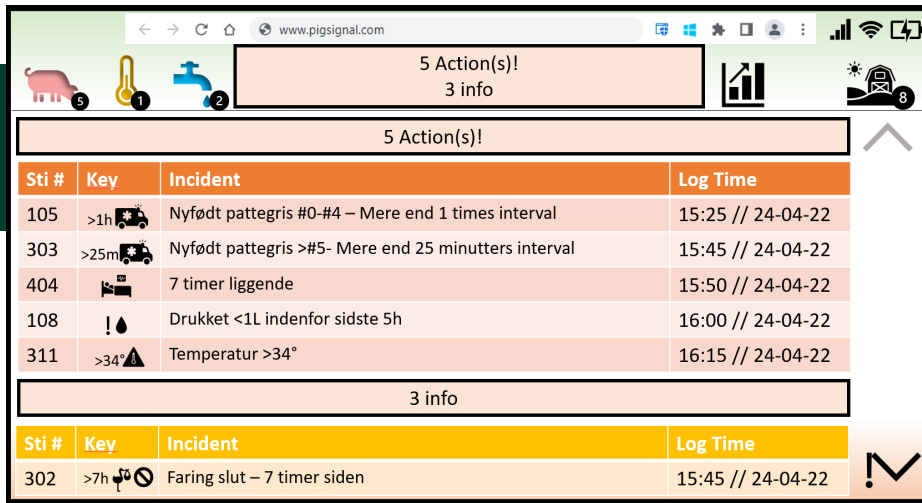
www.pigsignal.com

5 1 2

5 Action(s)!
3 info

8

5 Action(s)!

| Sti # | Key | Incident | Log Time |
|---|---|---|---|
| 105 | >1h | Nyfødt pattegris #0-#4 – Mere end 1 times interval | 15:25 // 24-04-22 |
| 303 | >25m | Nyfødt pattegris >#5- Mere end 25 minutters interval | 15:45 // 24-04-22 |
| 404 | | 7 timer liggende | 15:50 // 24-04-22 |
| 108 | ! | Drukket <1L indenfor sidste 5h | 16:00 // 24-04-22 |
| 311 | >34° | Temperatur >34° | 16:15 // 24-04-22 |

3 info

| Sti # | Key | Incident | Log Time |
|---|---|---|---|
| 302 | >7h | Faring slut – 7 timer siden | 15:45 // 24-04-22 |